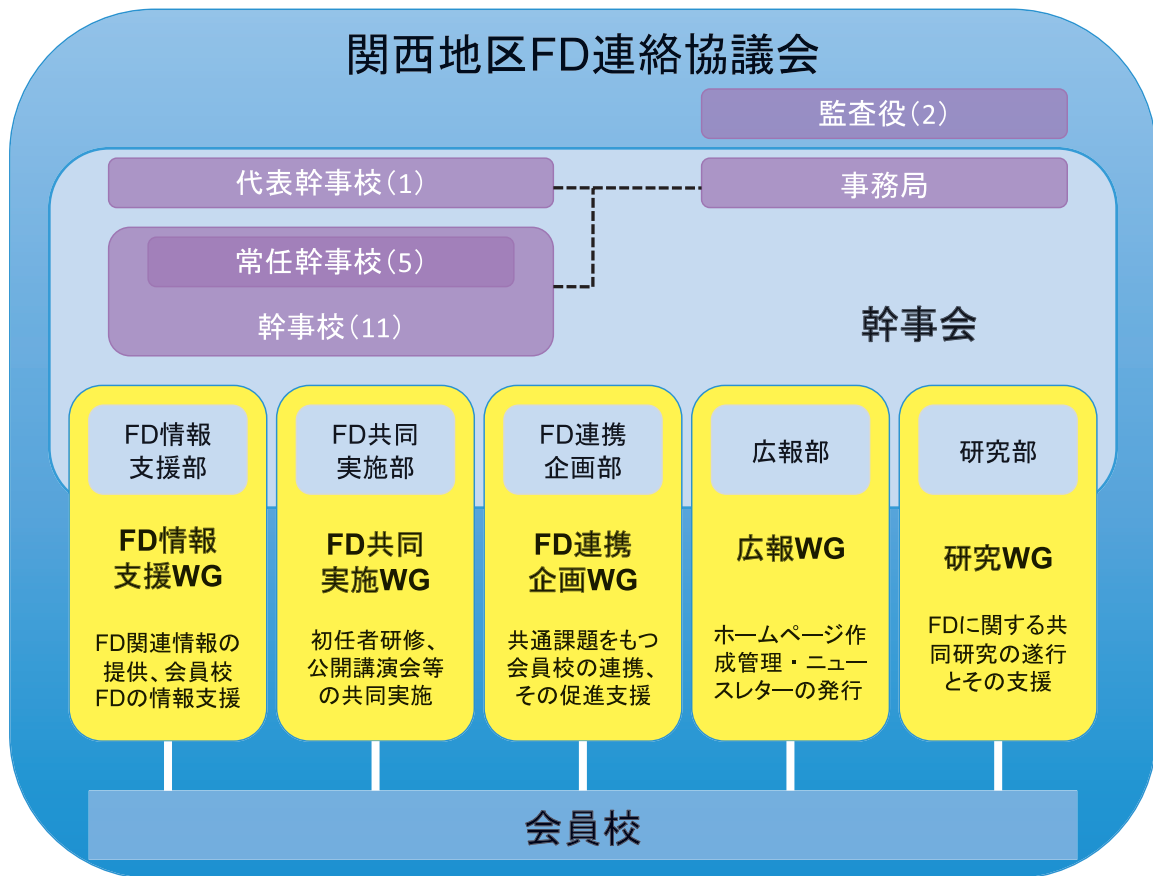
関西地区FD連絡協議会

監査役（2）

代表幹事校（1）

事務局

常任幹事校（5）

幹事校（11）

幹事会

FD情報支援部

FD情報支援WG

FD関連情報の提供、会員校FDの情報支援

FD共同実施部

FD共同実施WG

初任者研修、公開講演会等の共同実施

FD連携企画部

FD連携企画WG

共通課題をもつ会員校の連携、その促進支援

広報部

広報WG

ホームページ作成管理・ニュースレターの発行

研究部

研究WG

FDに関する共同研究の遂行とその支援

会員校